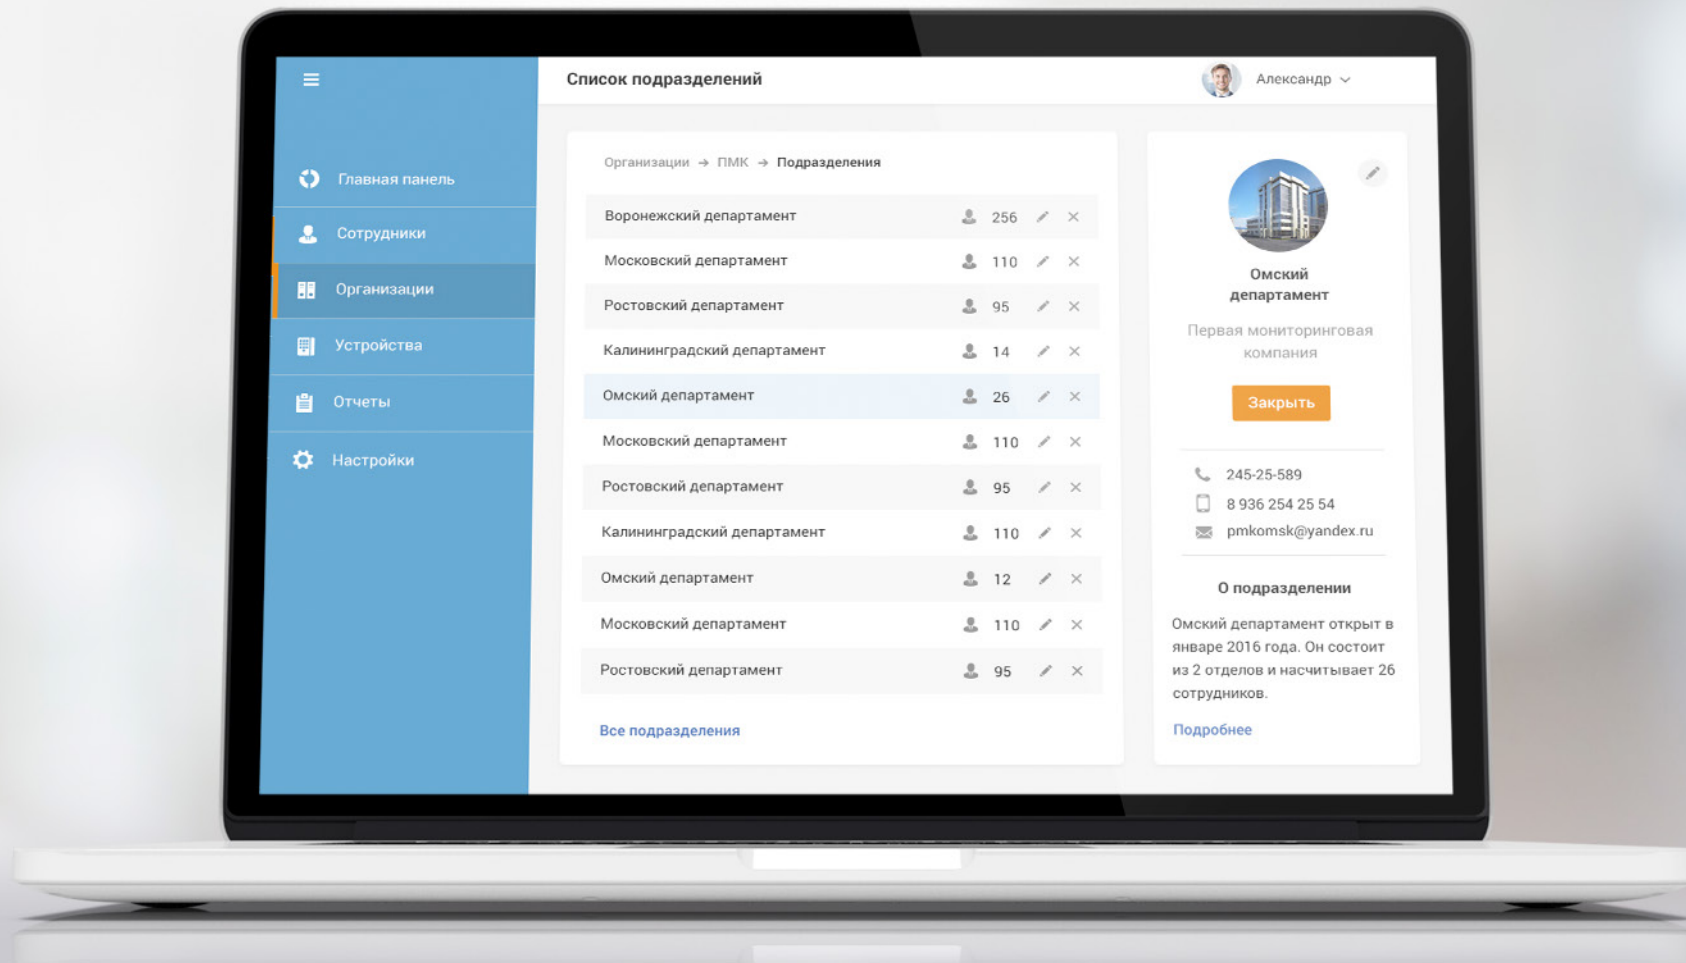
Главная панель
Сотрудники
Организации
Устройства
Отчеты
Настройки

Список подразделений

Александр

Организации → ПМК → Подразделения

| | | | |
|---|---|---|---|
| Воронежский департамент | 256 | | × |
| Московский департамент | 110 | | × |
| Ростовский департамент | 95 | | × |
| Калининградский департамент | 14 | | × |
| Омский департамент | 26 | | × |
| Московский департамент | 110 | | × |
| Ростовский департамент | 95 | | × |
| Калининградский департамент | 110 | | × |
| Омский департамент | 12 | | × |
| Московский департамент | 110 | | × |
| Ростовский департамент | 95 | | × |

Все подразделения

Омский департамент

Первая мониторинговая компания

Закрыть

245-25-589
8 936 254 25 54
pmkomsk@yandex.ru

О подразделении

Омский департамент открыт в январе 2016 года. Он состоит из 2 отделов и насчитывает 26 сотрудников.

Подробнее